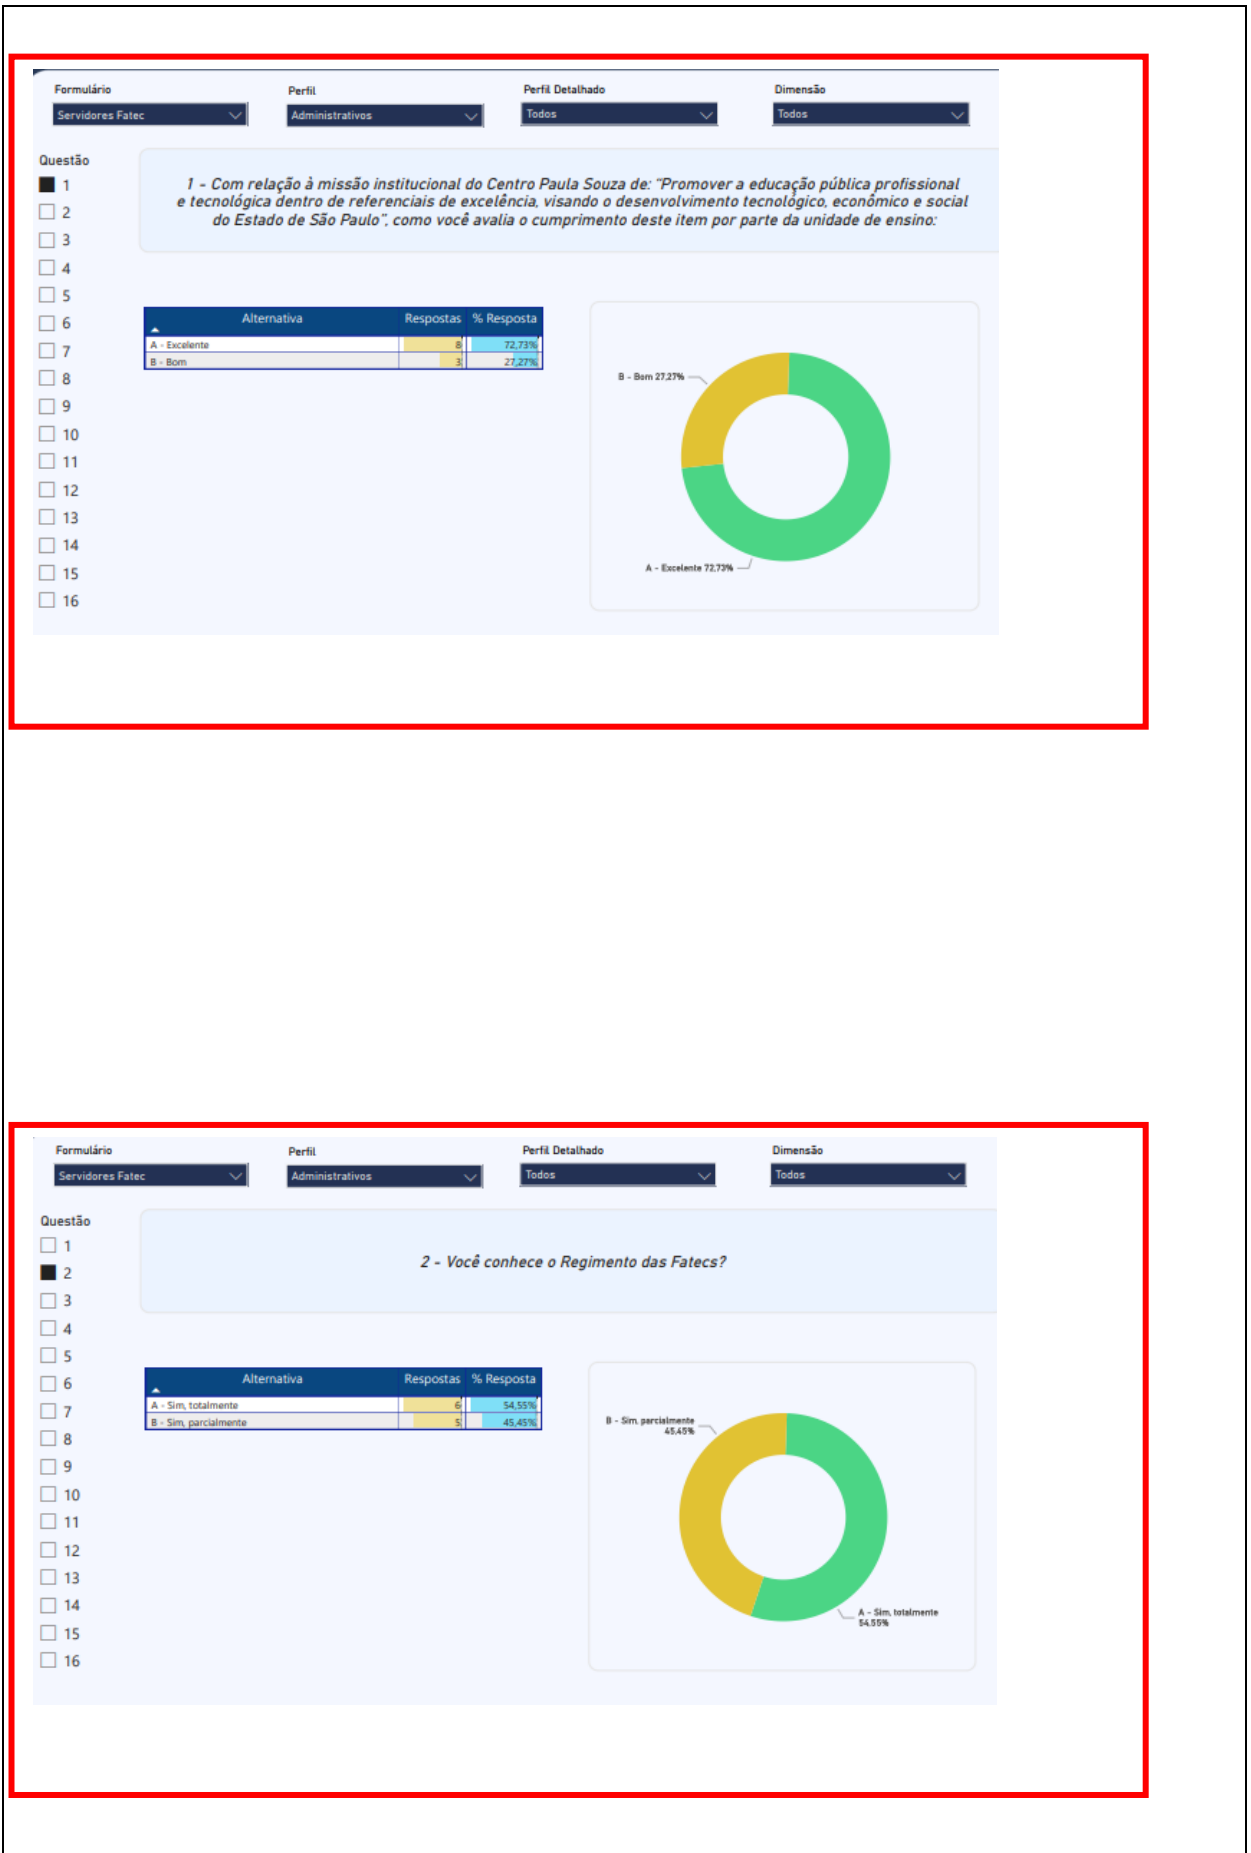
Formulário
Servidores Fatec

Perfil
Administrativos

Perfil Detalhado
Todos

Dimensão
Todos

Questão
1
2
3
4
5
6
7
8
9
10
11
12
13
14
15
16

1 - Com relação à missão institucional do Centro Paula Souza de: "Promover a educação pública profissional e tecnológica dentro de referenciais de excelência, visando o desenvolvimento tecnológico, econômico e social do Estado de São Paulo", como você avalia o cumprimento deste item por parte da unidade de ensino:

| Alternativa | Respostas | % Resposta |
|---|---|---|
| A - Excelente | 8 | 72,73% |
| B - Bom | 3 | 27,27% |

B - Bom 27,27%
A - Excelente 72,73%

Formulário
Servidores Fatec

Perfil
Administrativos

Perfil Detalhado
Todos

Dimensão
Todos

Questão
1
2
3
4
5
6
7
8
9
10
11
12
13
14
15
16

2 - Você conhece o Regimento das Fatecs?

| Alternativa | Respostas | % Resposta |
|---|---|---|
| A - Sim, totalmente | 6 | 54,55% |
| B - Sim, parcialmente | 5 | 45,45% |

B - Sim, parcialmente 45,45%
A - Sim, totalmente 54,55%